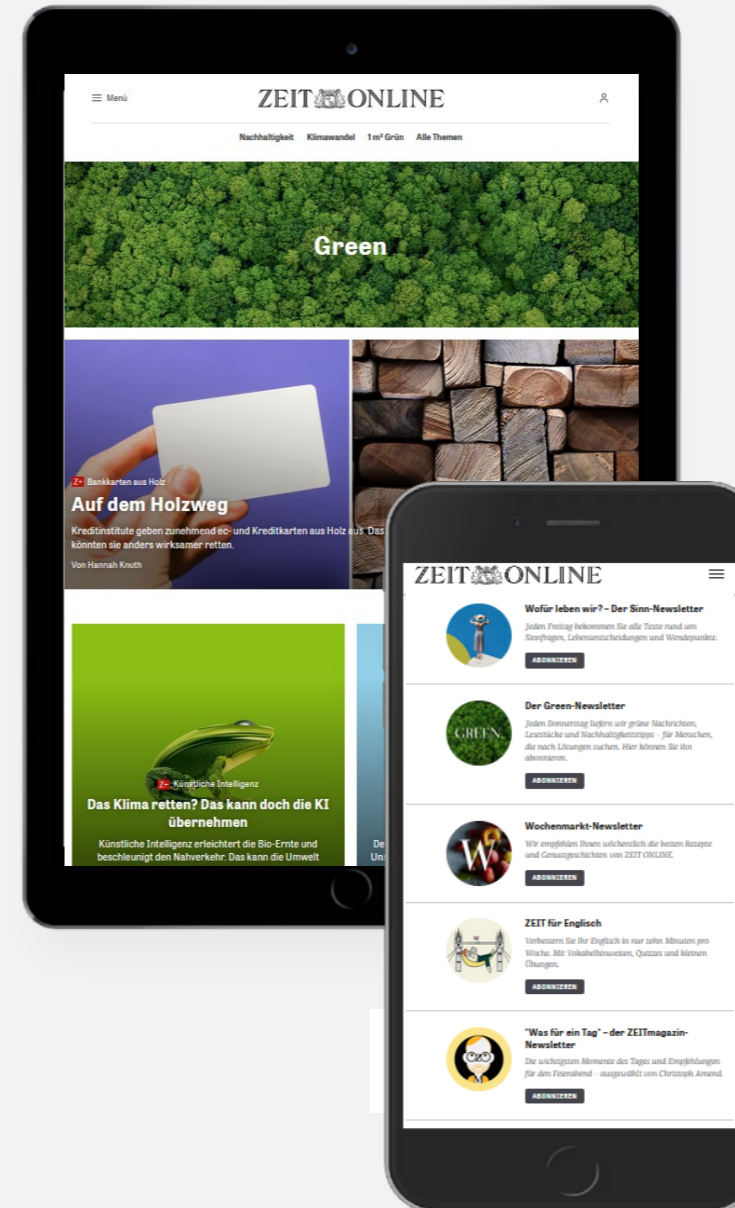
Menü

ZEIT ONLINE

Nachhaltigkeit Klimawandel 1 m² Grün Alle Themen

Green

Z+ Bankkarten aus Holz

Auf dem Holzweg

Kreditinstitute geben zunehmend ec- und Kreditkarten aus Holz aus. Das könnten sie anders wirksamer retten.

Von Hannah Knuth

Z+ Künstliche Intelligenz

Das Klima retten? Das kann doch die KI übernehmen

Künstliche Intelligenz erleichtert die Bio-Ernte und beschleunigt den Nahverkehr. Das kann die Umwelt

De
Un

ZEIT ONLINE

Wofür leben wir? – Der Sinn-Newsletter

Jeden Freitag bekommen Sie alle Texte rund um Sinnfragen, Lebensentscheidungen und Wendepunkte.

ABONNIEREN

Der Green-Newsletter

GREEN.

Jeden Donnerstag liefern wir grüne Nachrichten, Lesestücke und Nachhaltigkeitstipps – für Menschen, die nach Lösungen suchen. Hier können Sie ihn abonnieren.

ABONNIEREN

Wochenmarkt-Newsletter

W

Wir empfehlen Ihnen wöchentlich die besten Rezepte und Genussgeschichten von ZEIT ONLINE.

ABONNIEREN

ZEIT für Englisch

Verbessern Sie Ihr Englisch in nur zehn Minuten pro Woche. Mit Vokabelhinweisen, Quizzes und kleinen Übungen.

ABONNIEREN

"Was für ein Tag" – der ZEITmagazin-Newsletter

Die wichtigsten Momente des Tages und Empfehlungen für den Feierabend – ausgewählt von Christoph Amend.

ABONNIEREN